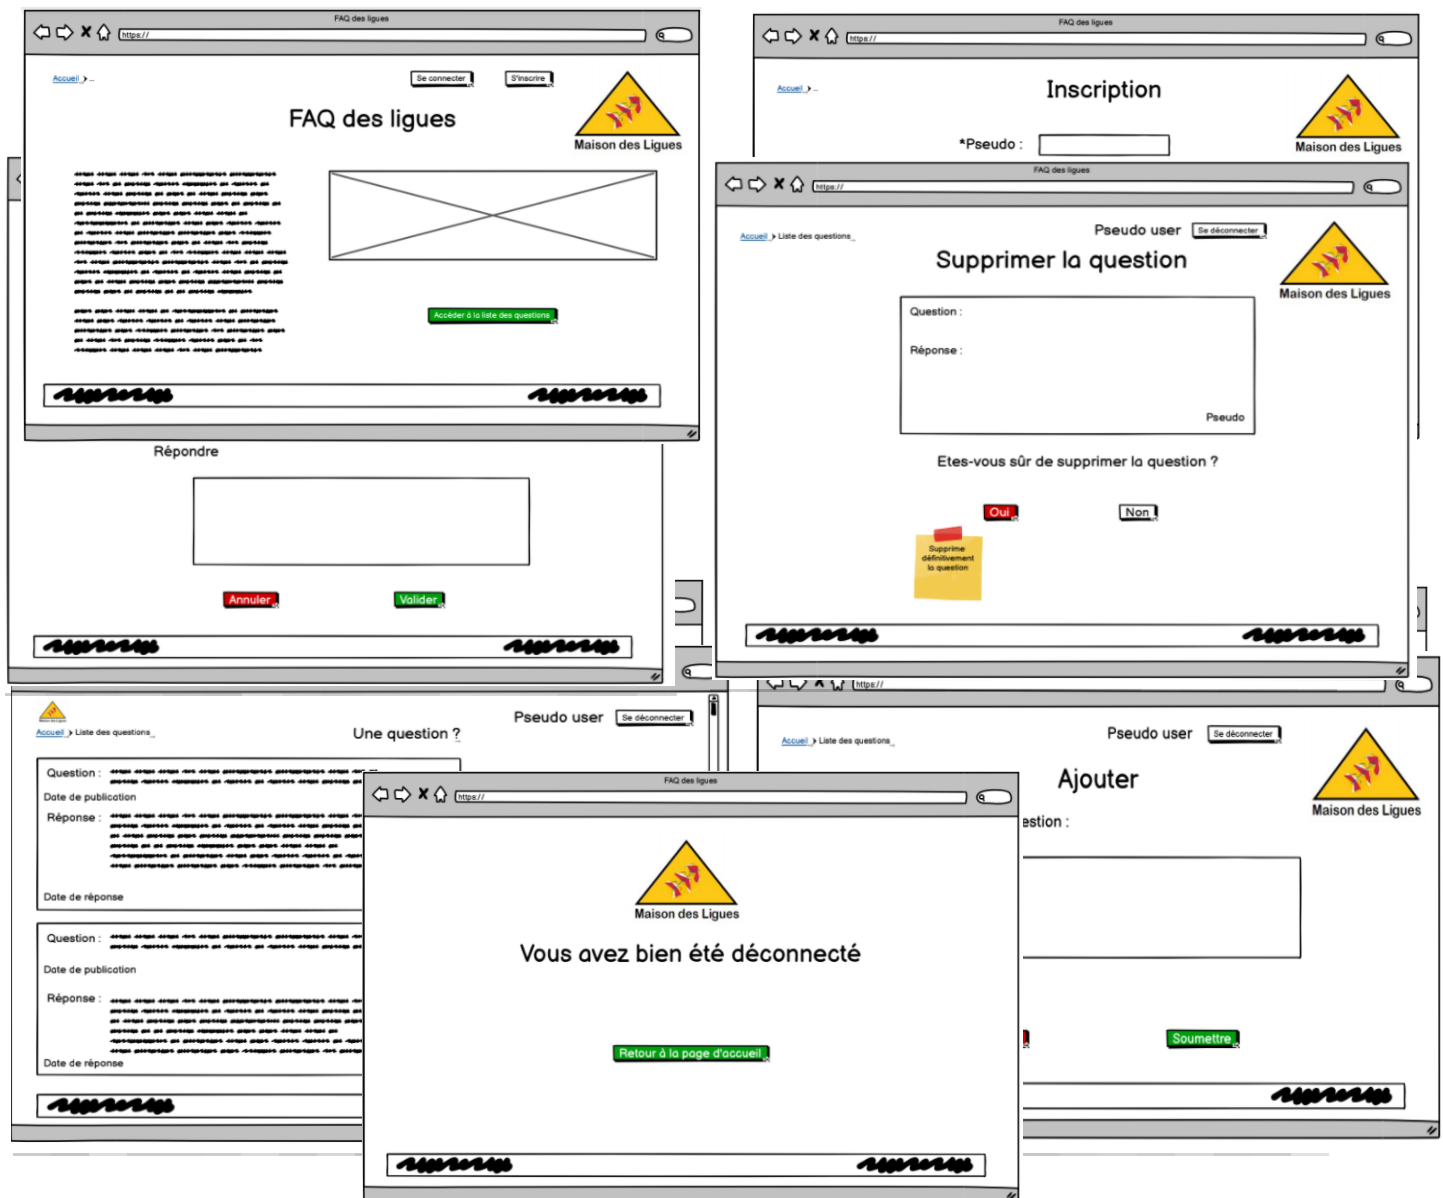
FAQ des ligues
https://
Accueil >
Se connecter
S'inscrire
FAQ des ligues
Maison des Ligues
Accéder à la liste des questions

FAQ des ligues
https://
Accueil >
Inscription
Maison des Ligues
*Pseudo :

FAQ des ligues
https://
Accueil > Liste des questions
Pseudo user
Se déconnecter
Supprimer la question
Maison des Ligues
Question :
Réponse :
Pseudo
Etes-vous sûr de supprimer la question ?
Oui
Non
Supprime définitivement la question

Répondre
Annuler
Valider

Maison des Ligues
Accueil > Liste des questions
Pseudo user
Se déconnecter
Une question ?
Question :
Date de publication
Réponse :
Date de réponse
Question :
Date de publication
Réponse :
Date de réponse

https://
Accueil > Liste des questions
Pseudo user
Se déconnecter
Ajouter
Maison des Ligues
estion :
Soumettre

FAQ des ligues
https://
Maison des Ligues
Vous avez bien été déconnecté
Retour à la page d'accueil